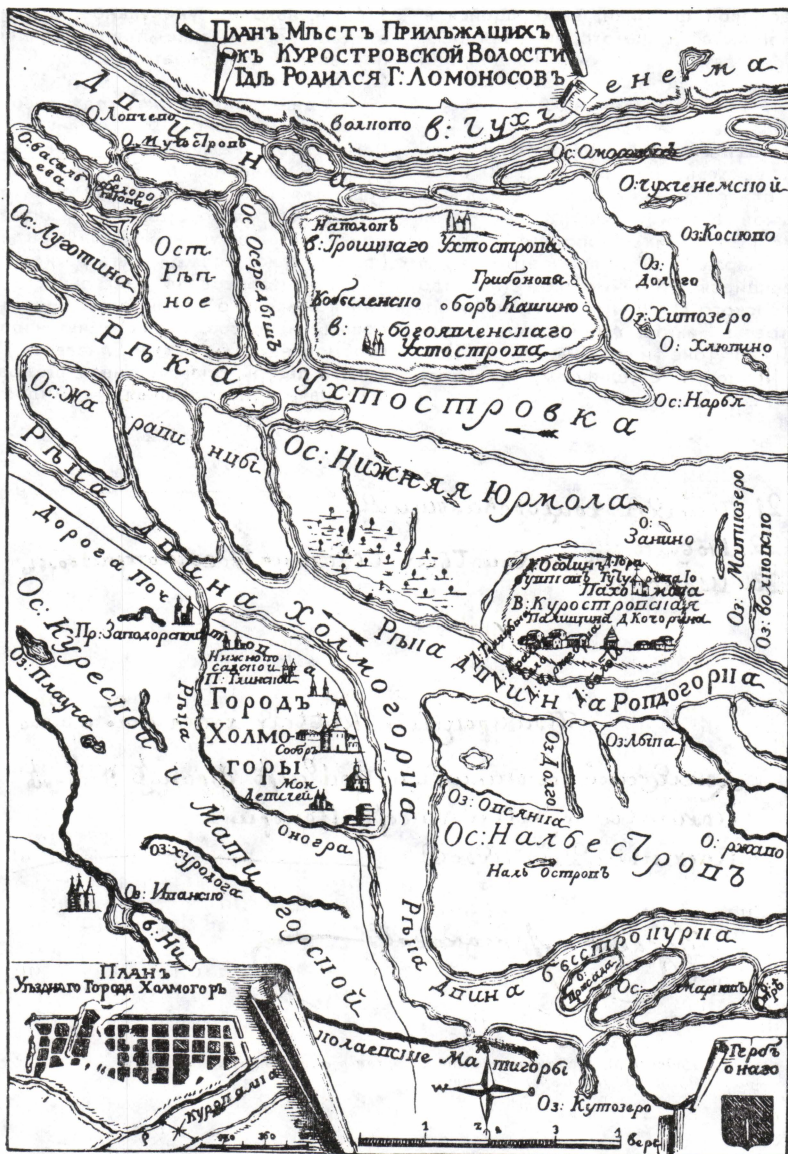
ПЛАНЪ МѢСТЪ ПРИЛѢЖАЩИХЪ КЪ КУРОСТРОВСКОЙ ВОЛОСТИ ГДѢ РОДИЛСЯ Г: ЛОМОНОСОВЪ

Двина

О: Лопчепо
О: Мутостровъ
О: басагѣ ева
О: бохоро
Ост. Рѣпное
Ос: Огредобъ
Ос: Луготина
волнопо
в: Тухт
енема
Ос: Оножкотой
О: чухченемской
Напокопъ
в: Троицкаго Ухтострова
Грибонопа
оборъ Кашино
Кобеленспо
в: богоявленскаго Ухтострова
Оз: Косиопо
Оз: Долгое
Оз: Хипозеро
О: Хлюпино
Рѣка Ухтостровка
Ос: Нарбъ
Ос: Жаратинцы
Ос: Нижняя Юрмола
О: Занино
Оз: Матозеро
Оз: волюпокю
Рѣка Двина Холмогорка
Дорога Почт
Пр: Заподорспой
Ос: Курепспой и Матигорской
Оз: плауча
Рѣка
Низовосадспой
П: Ташнаго
Городъ Холмогоры
Соборъ
Мон Детичей
Онегра
В: Куростровская
Пахомова
Рѣпа Двина Нарологорка
Оз Долго
Оз: Абпа
Оз: Опсянка
Ос: Налбестровъ
О: ржапо
Нальостровъ
Оз: Хорохога
Оз: Ипанско
б. Ни
ПЛАНЪ Уѣзднаго Города ХОЛМОГОРЪ
Курополка
Рѣка Двина бесстрокурка
Ос: Прохода
Ос: Марковъ
Перогонаго
полаеспие Матигоры
Оз: Кутозеро
1 2 3 верс